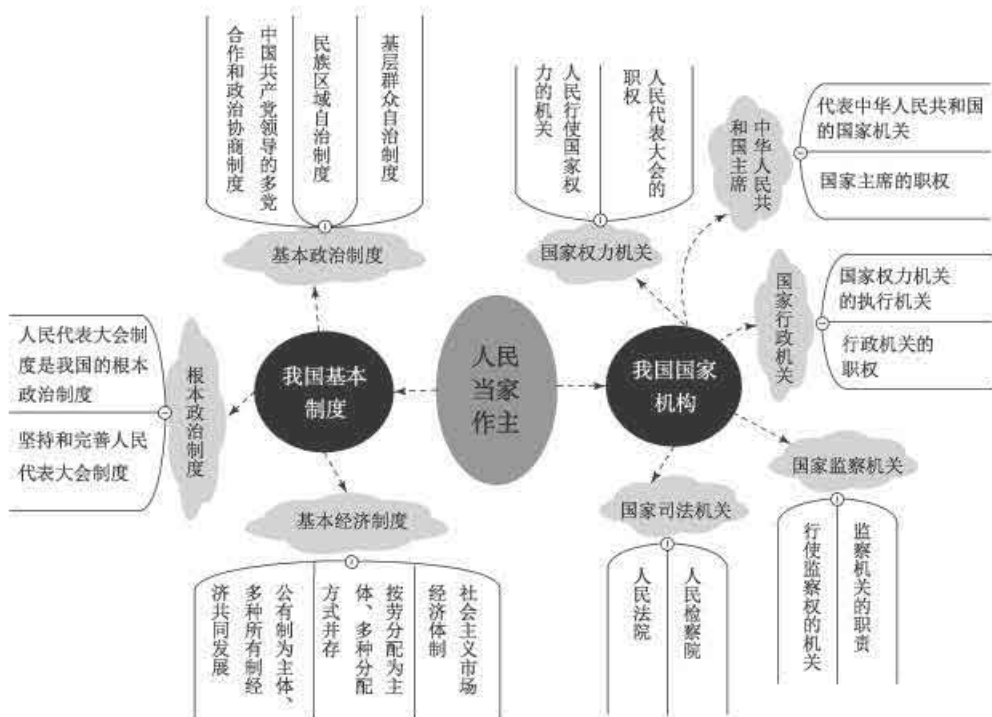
人民当家作主

我国基本制度

基本政治制度

基层群众自治制度

民族区域自治制度

中国共产党领导的多党合作和政治协商制度

根本政治制度

人民代表大会制度是我国的根本政治制度

坚持和完善人民代表大会制度

基本经济制度

社会主义市场经济体制

按劳分配为主体、多种分配方式并存

公有制为主体、多种所有制经济共同发展

我国国家机构

国家权力机关

人民代表大会的职权

人民行使国家权力的机关

中华人民共和国主席

代表中华人民共和国的国家机关

国家主席的职权

国家行政机关

国家权力机关的执行机关

行政机关的职权

国家监察机关

监察机关的职责

行使监察权的机关

国家司法机关

人民检察院

人民法院